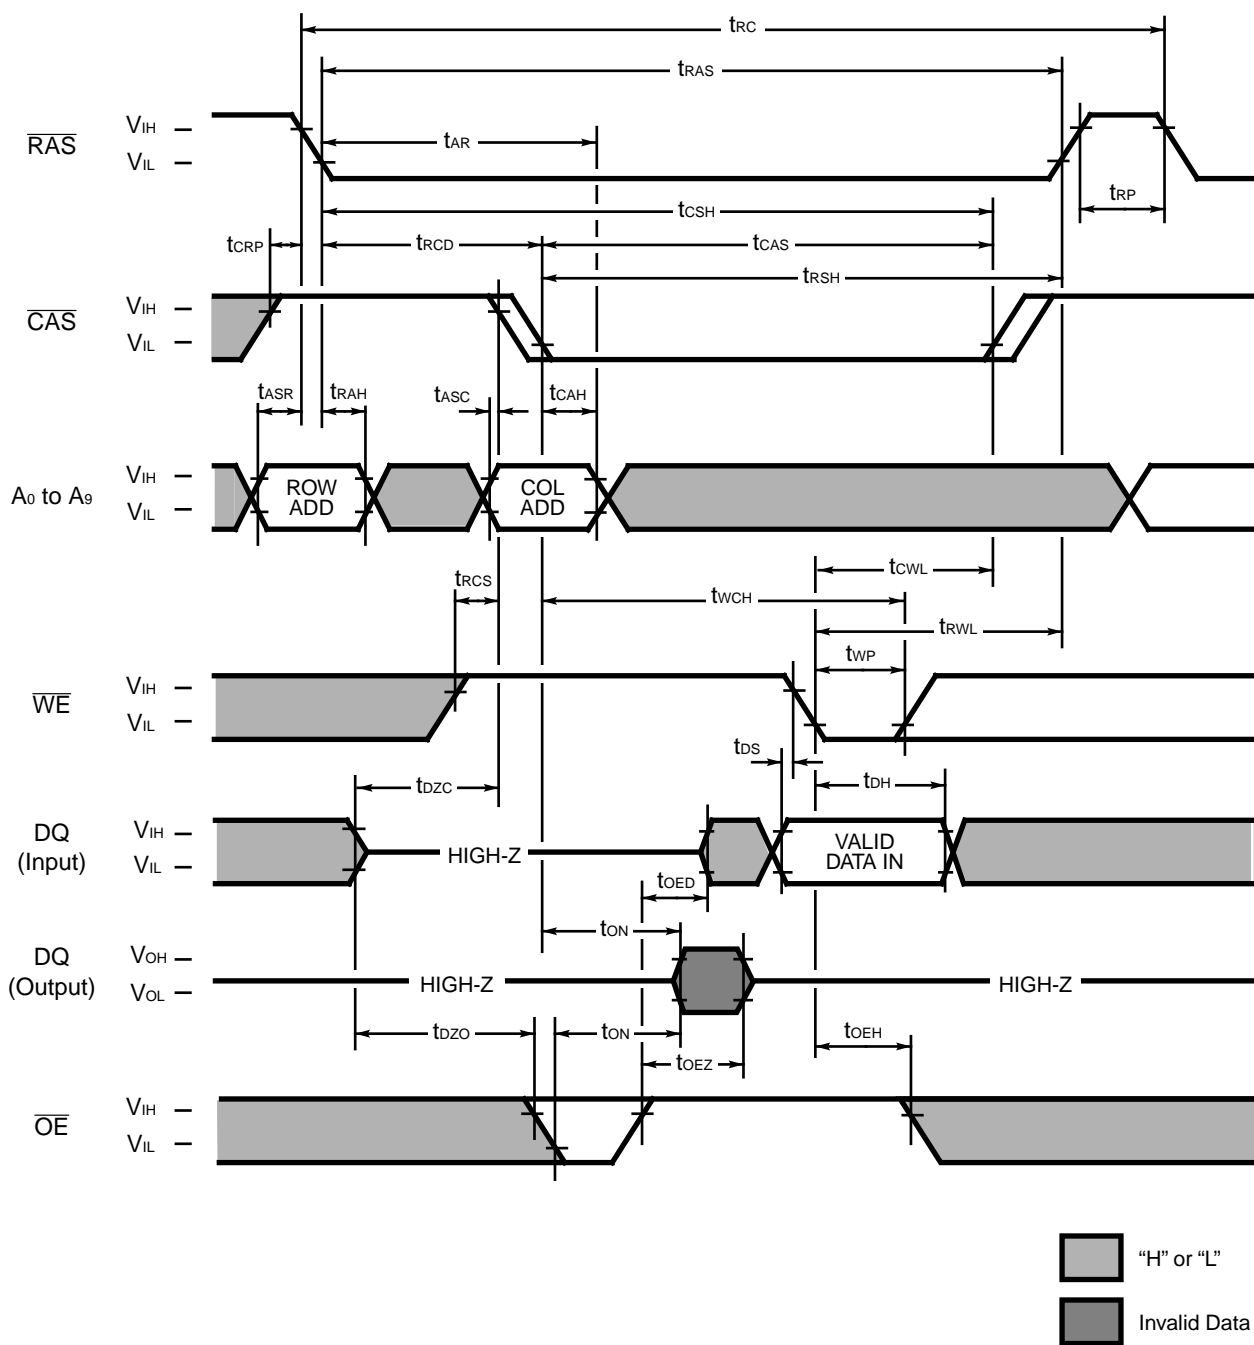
$t_{RC}$

$t_{RAS}$

$\overline{RAS}$ $V_{IH}$ – $V_{IL}$ –

$t_{AR}$

$t_{RP}$

$t_{CSH}$

$t_{CRP}$ $t_{RCD}$ $t_{CAS}$

$t_{RSH}$

$\overline{CAS}$ $V_{IH}$ – $V_{IL}$ –

$t_{ASR}$ $t_{RAH}$ $t_{ASC}$ $t_{CAH}$

$A_0$ to $A_9$ $V_{IH}$ – $V_{IL}$ –

ROW ADD

COL ADD

$t_{CWL}$

$t_{RCS}$

$t_{WCH}$

$t_{RWL}$

$t_{WP}$

$\overline{WE}$ $V_{IH}$ – $V_{IL}$ –

$t_{DS}$

$t_{DZC}$

$t_{DH}$

DQ (Input) $V_{IH}$ – $V_{IL}$ –

HIGH-Z

VALID DATA IN

$t_{OED}$

$t_{ON}$

DQ (Output) $V_{OH}$ – $V_{OL}$ –

HIGH-Z

HIGH-Z

$t_{DZO}$ $t_{ON}$ $t_{OEH}$

$t_{OEZ}$

$\overline{OE}$ $V_{IH}$ – $V_{IL}$ –

"H" or "L"

Invalid Data